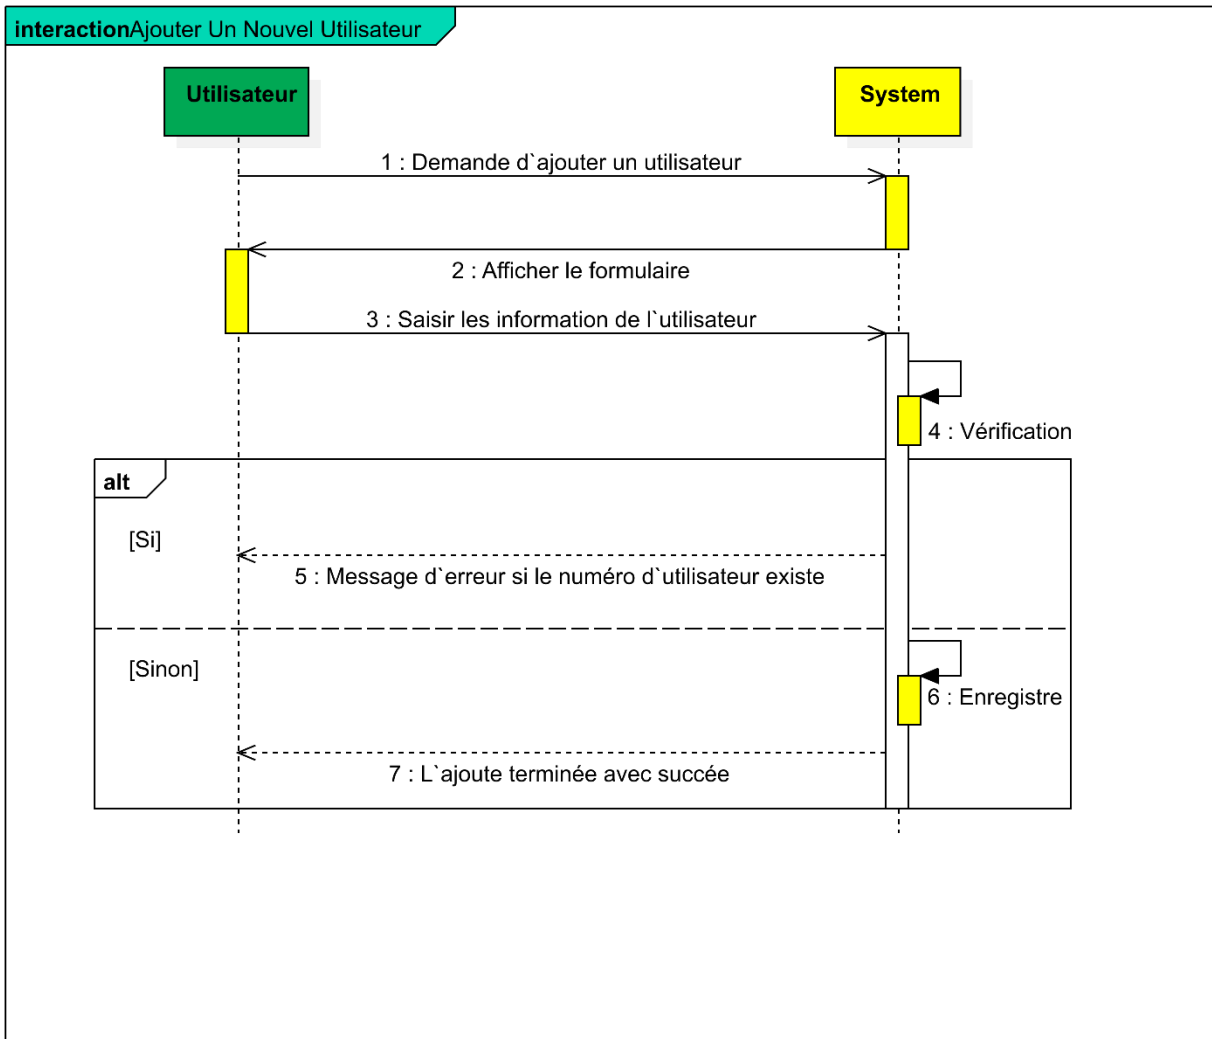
interactionAjouter Un Nouvel Utilisateur

Utilisateur

System

1 : Demande d`ajouter un utilisateur

2 : Afficher le formulaire

3 : Saisir les information de l`utilisateur

4 : Vérification

alt

[Si]

5 : Message d`erreur si le numéro d`utilisateur existe

[Sinon]

6 : Enregistre

7 : L`ajoute terminée avec succée